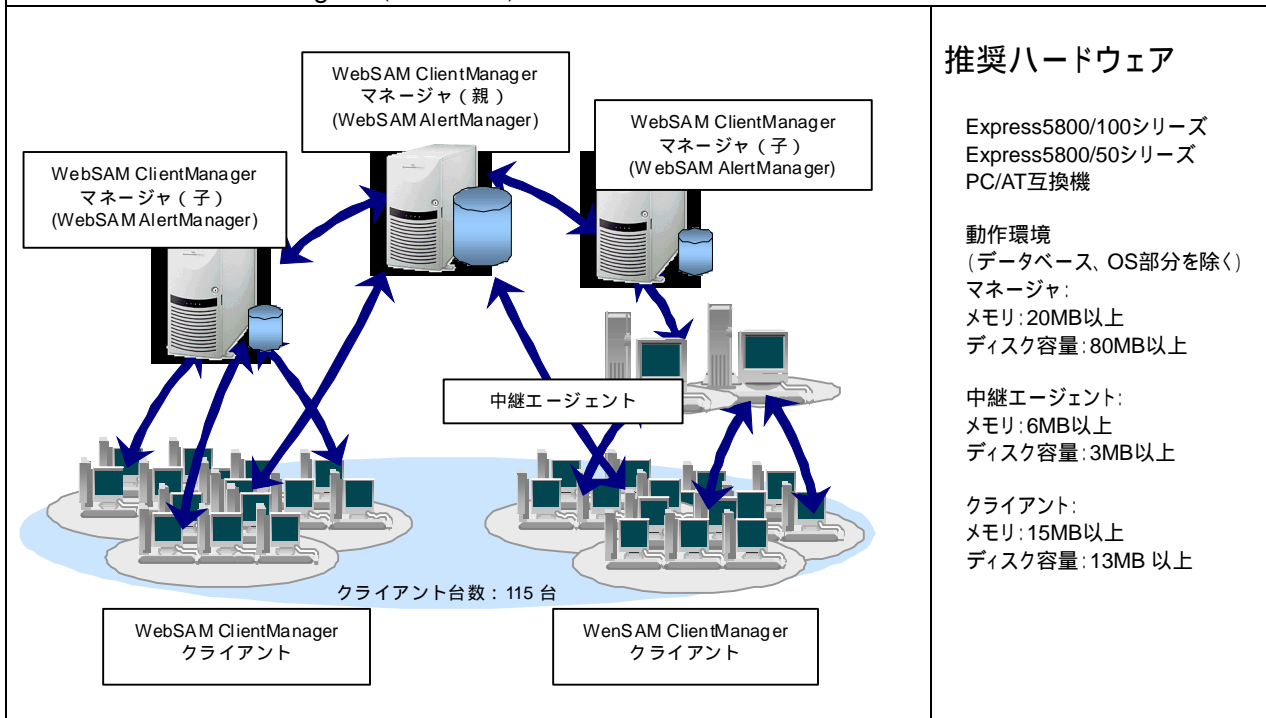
WebSAM ClientManager
マネージャ（親）
(WebSAM AlertManager)

WebSAM ClientManager
マネージャ（子）
(WebSAM AlertManager)

WebSAM ClientManager
マネージャ（子）
(WebSAM AlertManager)

中継エージェント

クライアント台数：115 台

WebSAM ClientManager
クライアント

WenSAM ClientManager
クライアント

推奨ハードウェア

Express5800/100シリーズ
Express5800/50シリーズ
PC/AT互換機

動作環境
（データベース、OS部分を除く）
マネージャ：
メモリ：20MB以上
ディスク容量：80MB以上

中継エージェント：
メモリ：6MB以上
ディスク容量：3MB以上

クライアント：
メモリ：15MB以上
ディスク容量：13MB 以上